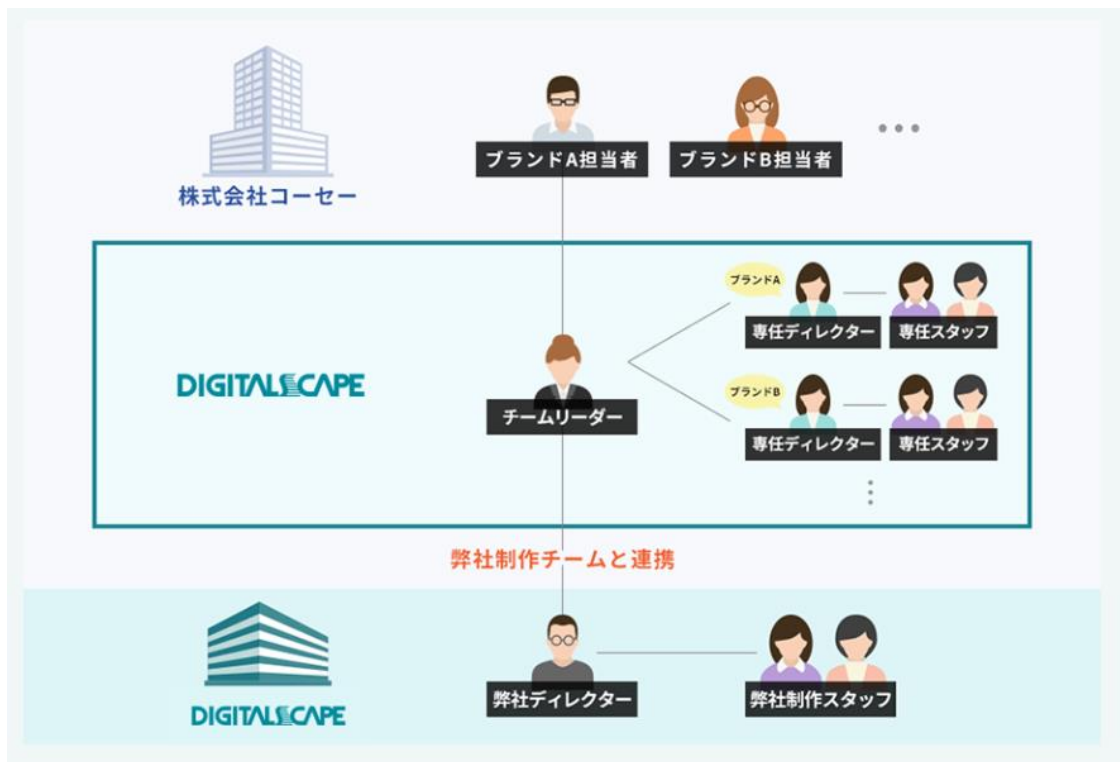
株式会社コーセー

ブランドA担当者

ブランドB担当者

• • •

DIGITALSCAPE

チームリーダー

ブランドA

専任ディレクター

専任スタッフ

ブランドB

専任ディレクター

専任スタッフ

⋮

弊社制作チームと連携

DIGITALSCAPE

弊社ディレクター

弊社制作スタッフ